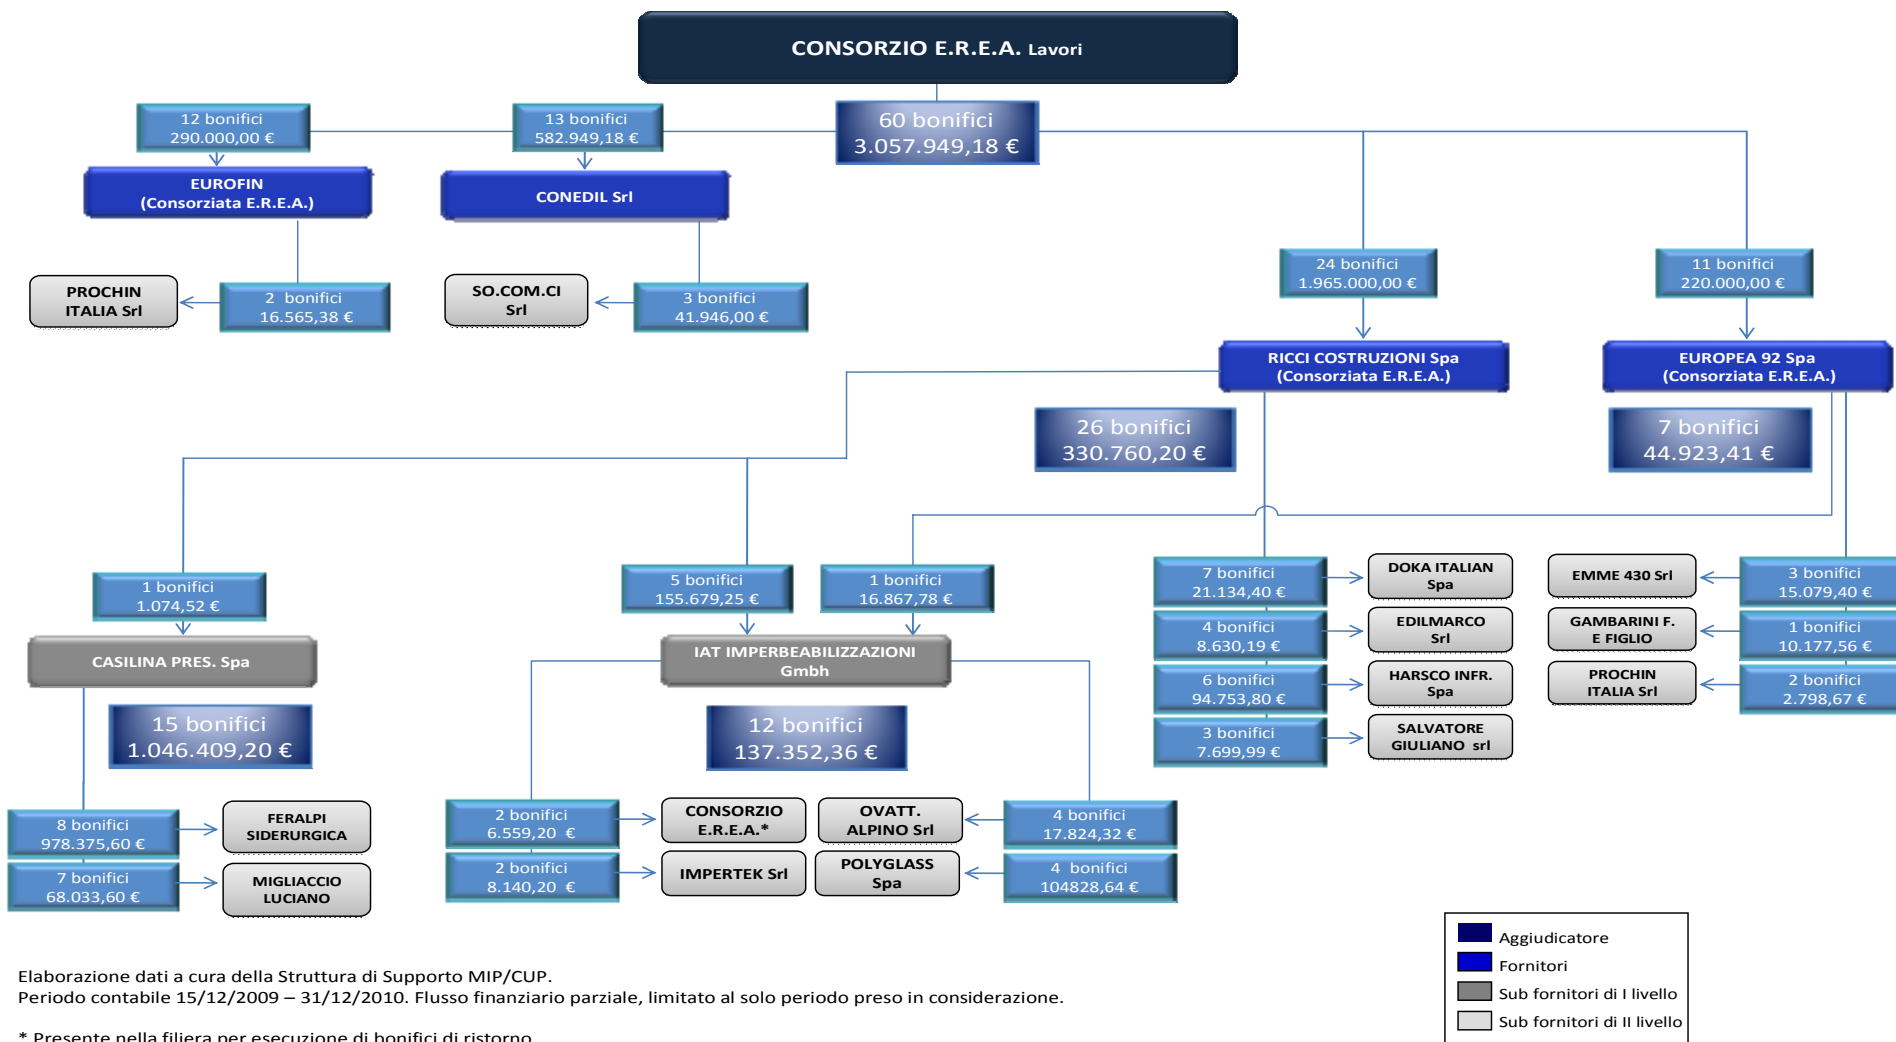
CONSORZIO E.R.E.A. Lavori

60 bonifici
3.057.949,18 €

12 bonifici
290.000,00 €

EUROFIN
(Consorziata E.R.E.A.)

13 bonifici
582.949,18 €

CONEDIL Srl

PROCHIN ITALIA Srl

2 bonifici
16.565,38 €

SO.COM.CI Srl

3 bonifici
41.946,00 €

24 bonifici
1.965.000,00 €

11 bonifici
220.000,00 €

RICCI COSTRUZIONI Spa
(Consorziata E.R.E.A.)

EUROPEA 92 Spa
(Consorziata E.R.E.A.)

26 bonifici
330.760,20 €

7 bonifici
44.923,41 €

1 bonifici
1.074,52 €

5 bonifici
155.679,25 €

1 bonifici
16.867,78 €

7 bonifici
21.134,40 €

DOKA ITALIAN Spa

4 bonifici
8.630,19 €

EDILMARCO Srl

6 bonifici
94.753,80 €

HARSCO INFR. Spa

3 bonifici
7.699,99 €

SALVATORE GIULIANO srl

EMME 430 Srl

3 bonifici
15.079,40 €

GAMBARINI F. E FIGLIO

1 bonifici
10.177,56 €

PROCHIN ITALIA Srl

2 bonifici
2.798,67 €

CASILINA PRES. Spa

15 bonifici
1.046.409,20 €

IAT IMPERBEABILIZZAZIONI Gmbh

12 bonifici
137.352,36 €

8 bonifici
978.375,60 €

FERALPI SIDERURGICA

7 bonifici
68.033,60 €

MIGLIACCIO LUCIANO

2 bonifici
6.559,20 €

CONSORZIO E.R.E.A.*

OVATT. ALPINO Srl

4 bonifici
17.824,32 €

2 bonifici
8.140,20 €

IMPERTEK Srl

POLYGLASS Spa

4 bonifici
104828,64 €

Aggiudicatore
Fornitori
Sub fornitori di I livello
Sub fornitori di II livello

Elaborazione dati a cura della Struttura di Supporto MIP/CUP.
Periodo contabile 15/12/2009 – 31/12/2010. Flusso finanziario parziale, limitato al solo periodo preso in considerazione.

* Presente nella filiera per esecuzione di bonifici di ristorno